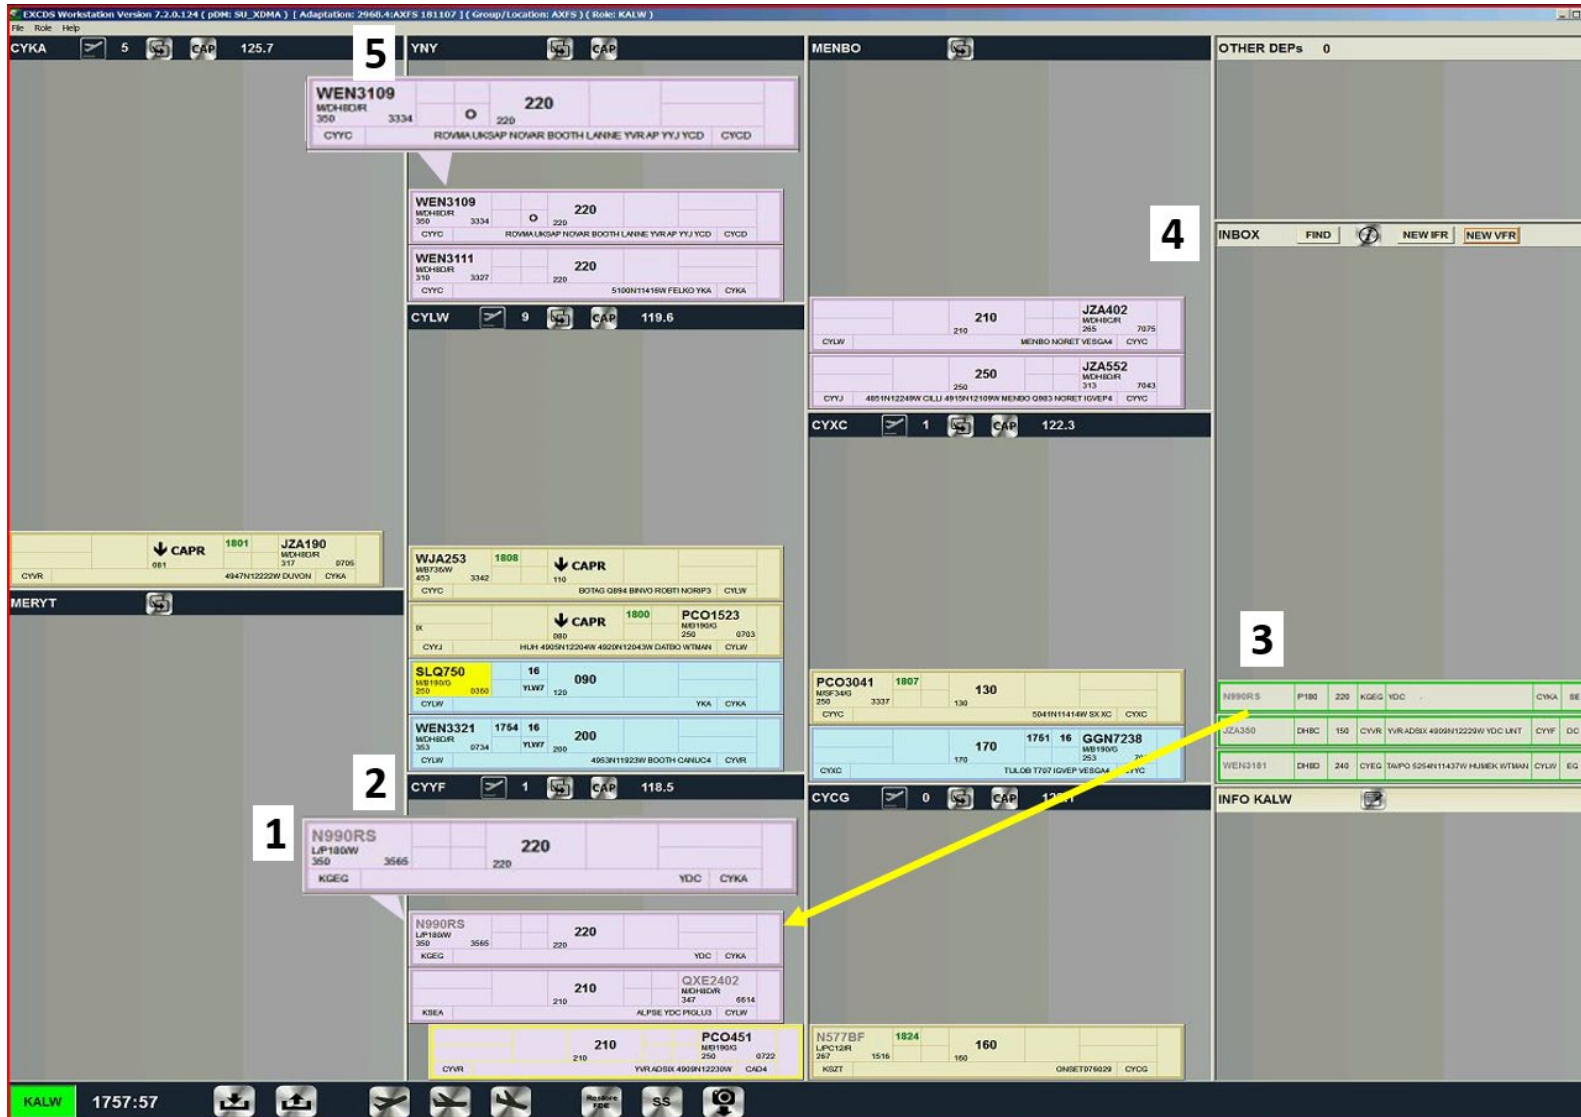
EXCDS Workstation Version 7.2.0.124 ( pDM: SU_XDMA ) [ Adaptation: 2968.4:AXFS 181107 ] ( Group/Location: AXFS ) ( Role: KALW )
File Role Help

CYKA 5 CAP 125.7

5

WEN3109
M/DH8D/R
350 3334 O 220
220
CYYC ROVMA UKSAP NOVAR BOOTH LANNE YVRAP YYJ YCD CYCD

YNY CAP

WEN3109
M/DH8D/R
350 3334 O 220
220
CYYC ROVMA UKSAP NOVAR BOOTH LANNE YVRAP YYJ YCD CYCD

WEN3111
M/DH8D/R
310 3327 220
220
CYYC 5100N11416W FELKO YKA CYKA

CYLW 9 CAP 119.6

MENBO

OTHER DEPs 0

4

INBOX FIND NEW IFR NEW VFR

210
210
JZA402
M/DH8C/R
265 7075
CYLW MENBO NORET VESGA4 CYYC

250
250
JZA552
M/DH8C/R
313 7043
CYYJ 4851N12249W CILLI 4915N12109W MENBO Q983 NORET IGVEP4 CYYC

CYXC 1 CAP 122.3

CAPR 1801 JZA190
M/DH8D/R
081 317 0705
CYVR 4947N12222W DUVON CYKA

MERYT

WJA253 1808
M/B736/W
453 3342 CAPR
110
CYYC BOTAG Q894 BINVO ROBTI NORBP3 CYLW

IX CAPR 1800 PCO1523
080 M/B190/G
250 0703
CYYJ HUH 4905N12204W 4920N12043W DATBO WTMAN CYLW

SLQ750 16
M/B190/G
250 0360 YLW7 090
120
CYLW YKA CYKA

WEN3321 1754 16
M/DH8D/R
353 0734 YLW7 200
200
CYLW 4953N11923W BOOTH CANUC4 CYVR

3

PCO3041 1807
M/SF34/G
250 3337 130
130
CYYC 5041N11414W SX XC CYXC

1751 16 GGN7238
170 M/B190/G
170 253
CYXC TULOB T707 IGVEP VESGA4 CYYC

N990RS P180 220 KGEG YDC CYKA SE
JZA350 DH8C 150 CYVR YVRADSIX 4909N12229W YDC UNT CYYF DC
WEN3181 DH8D 240 CYEG TAPO 5254N11437W HUMEK WTMAN CYLW EG

2

CYYF 1 CAP 118.5

CYCG 0 CAP 12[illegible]

INFO KALW

1

N990RS
L/P180/W
350 3565 220
220
KGEG YDC CYKA

N990RS
L/P180/W
350 3565 220
220
KGEG YDC CYKA

210
210
QXE2402
M/DH8D/R
347 6614
KSEA ALPSE YDC PIGLU3 CYLW

210
210
PCO451
M/B190/G
250 0722
CYVR YVRADSIX 4909N12230W CAD4

N577BF 1824
L/PC12/R
267 1516 160
160
KSZT ONSET076029 CYCG

KALW 1757:57 Restore FDE SS